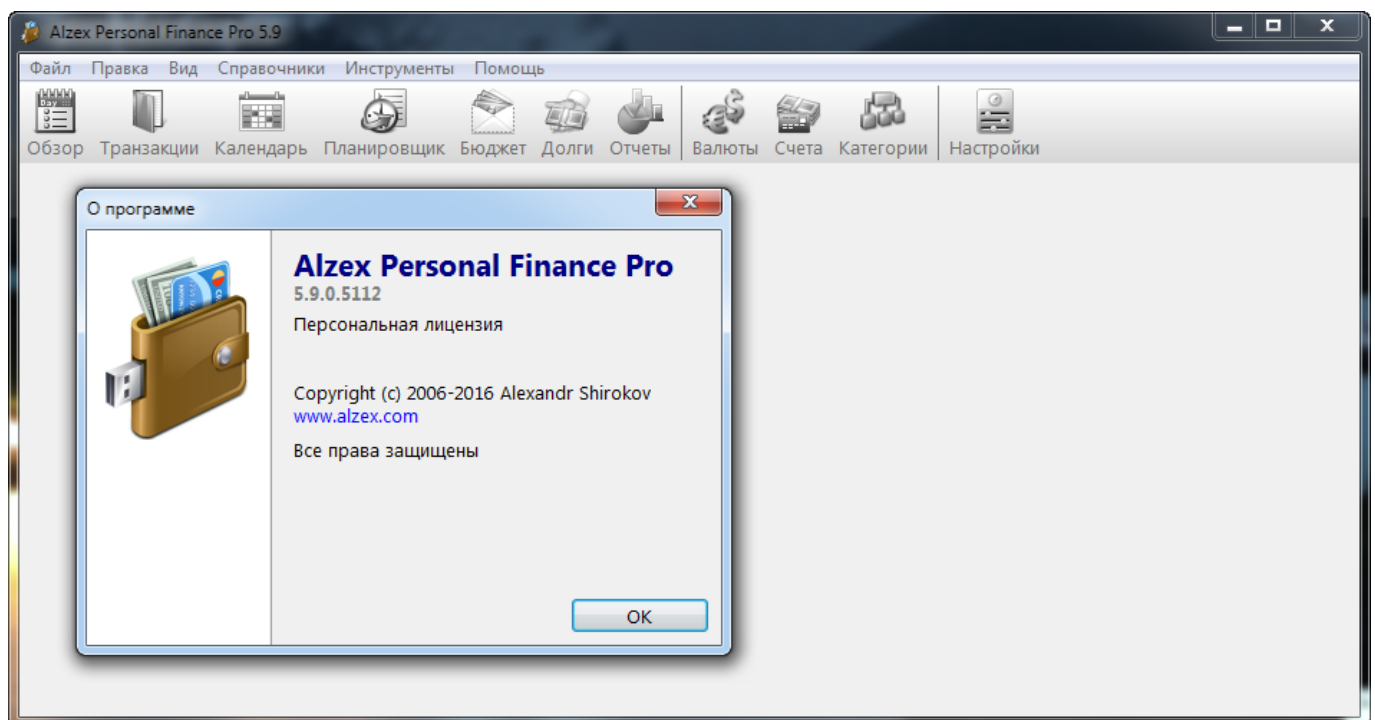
Alzex Personal Finance Pro 5.9

Файл Правка Вид Справочники Инструменты Помощь

Обзор Транзакции Календарь Планировщик Бюджет Долги Отчеты Валюты Счета Категории Настройки

О программе

Alzex Personal Finance Pro
5.9.0.5112
Персональная лицензия

Copyright (c) 2006-2016 Alexandr Shirokov
www.alzex.com

Все права защищены

OK